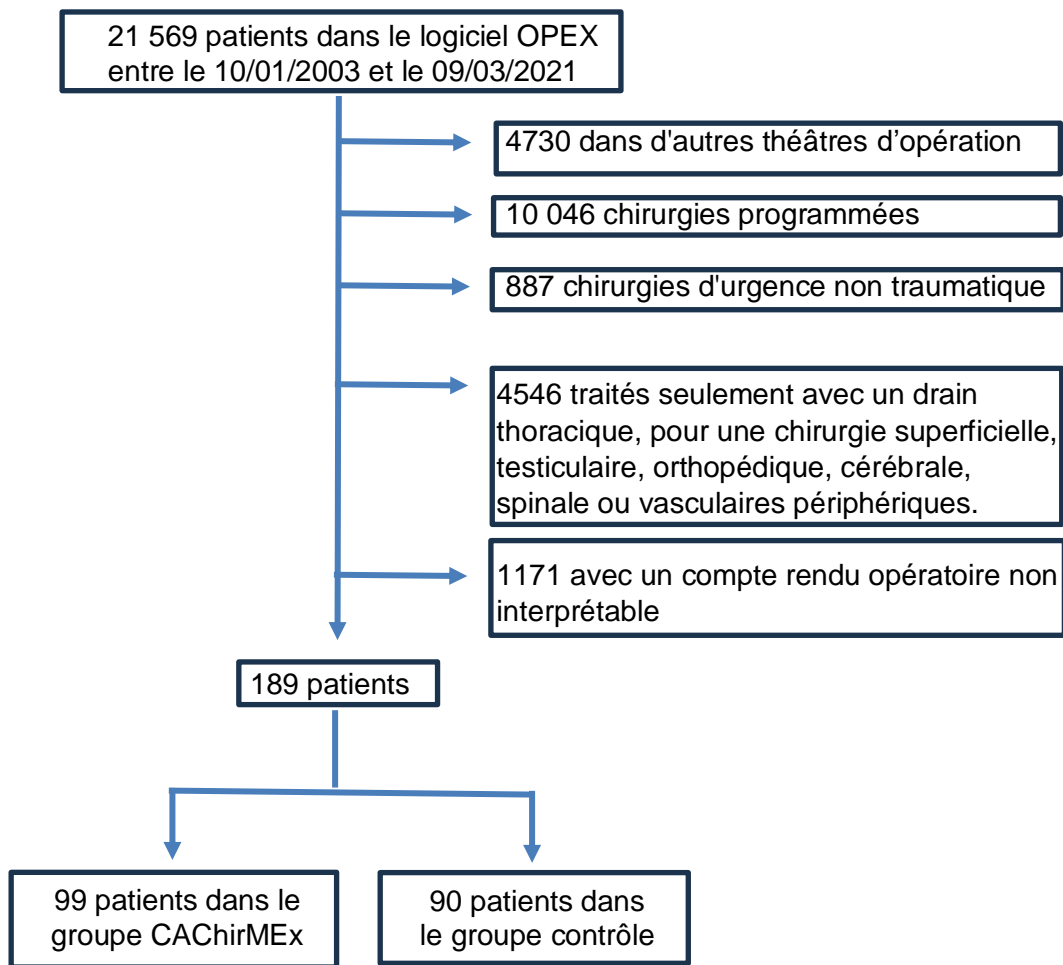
21 569 patients dans le logiciel OPEX entre le 10/01/2003 et le 09/03/2021

4730 dans d'autres théâtres d'opération

10 046 chirurgies programmées

887 chirurgies d'urgence non traumatique

4546 traités seulement avec un drain thoracique, pour une chirurgie superficielle, testiculaire, orthopédique, cérébrale, spinale ou vasculaires périphériques.

1171 avec un compte rendu opératoire non interprétable

189 patients

99 patients dans le groupe CAChirMEx

90 patients dans le groupe contrôle